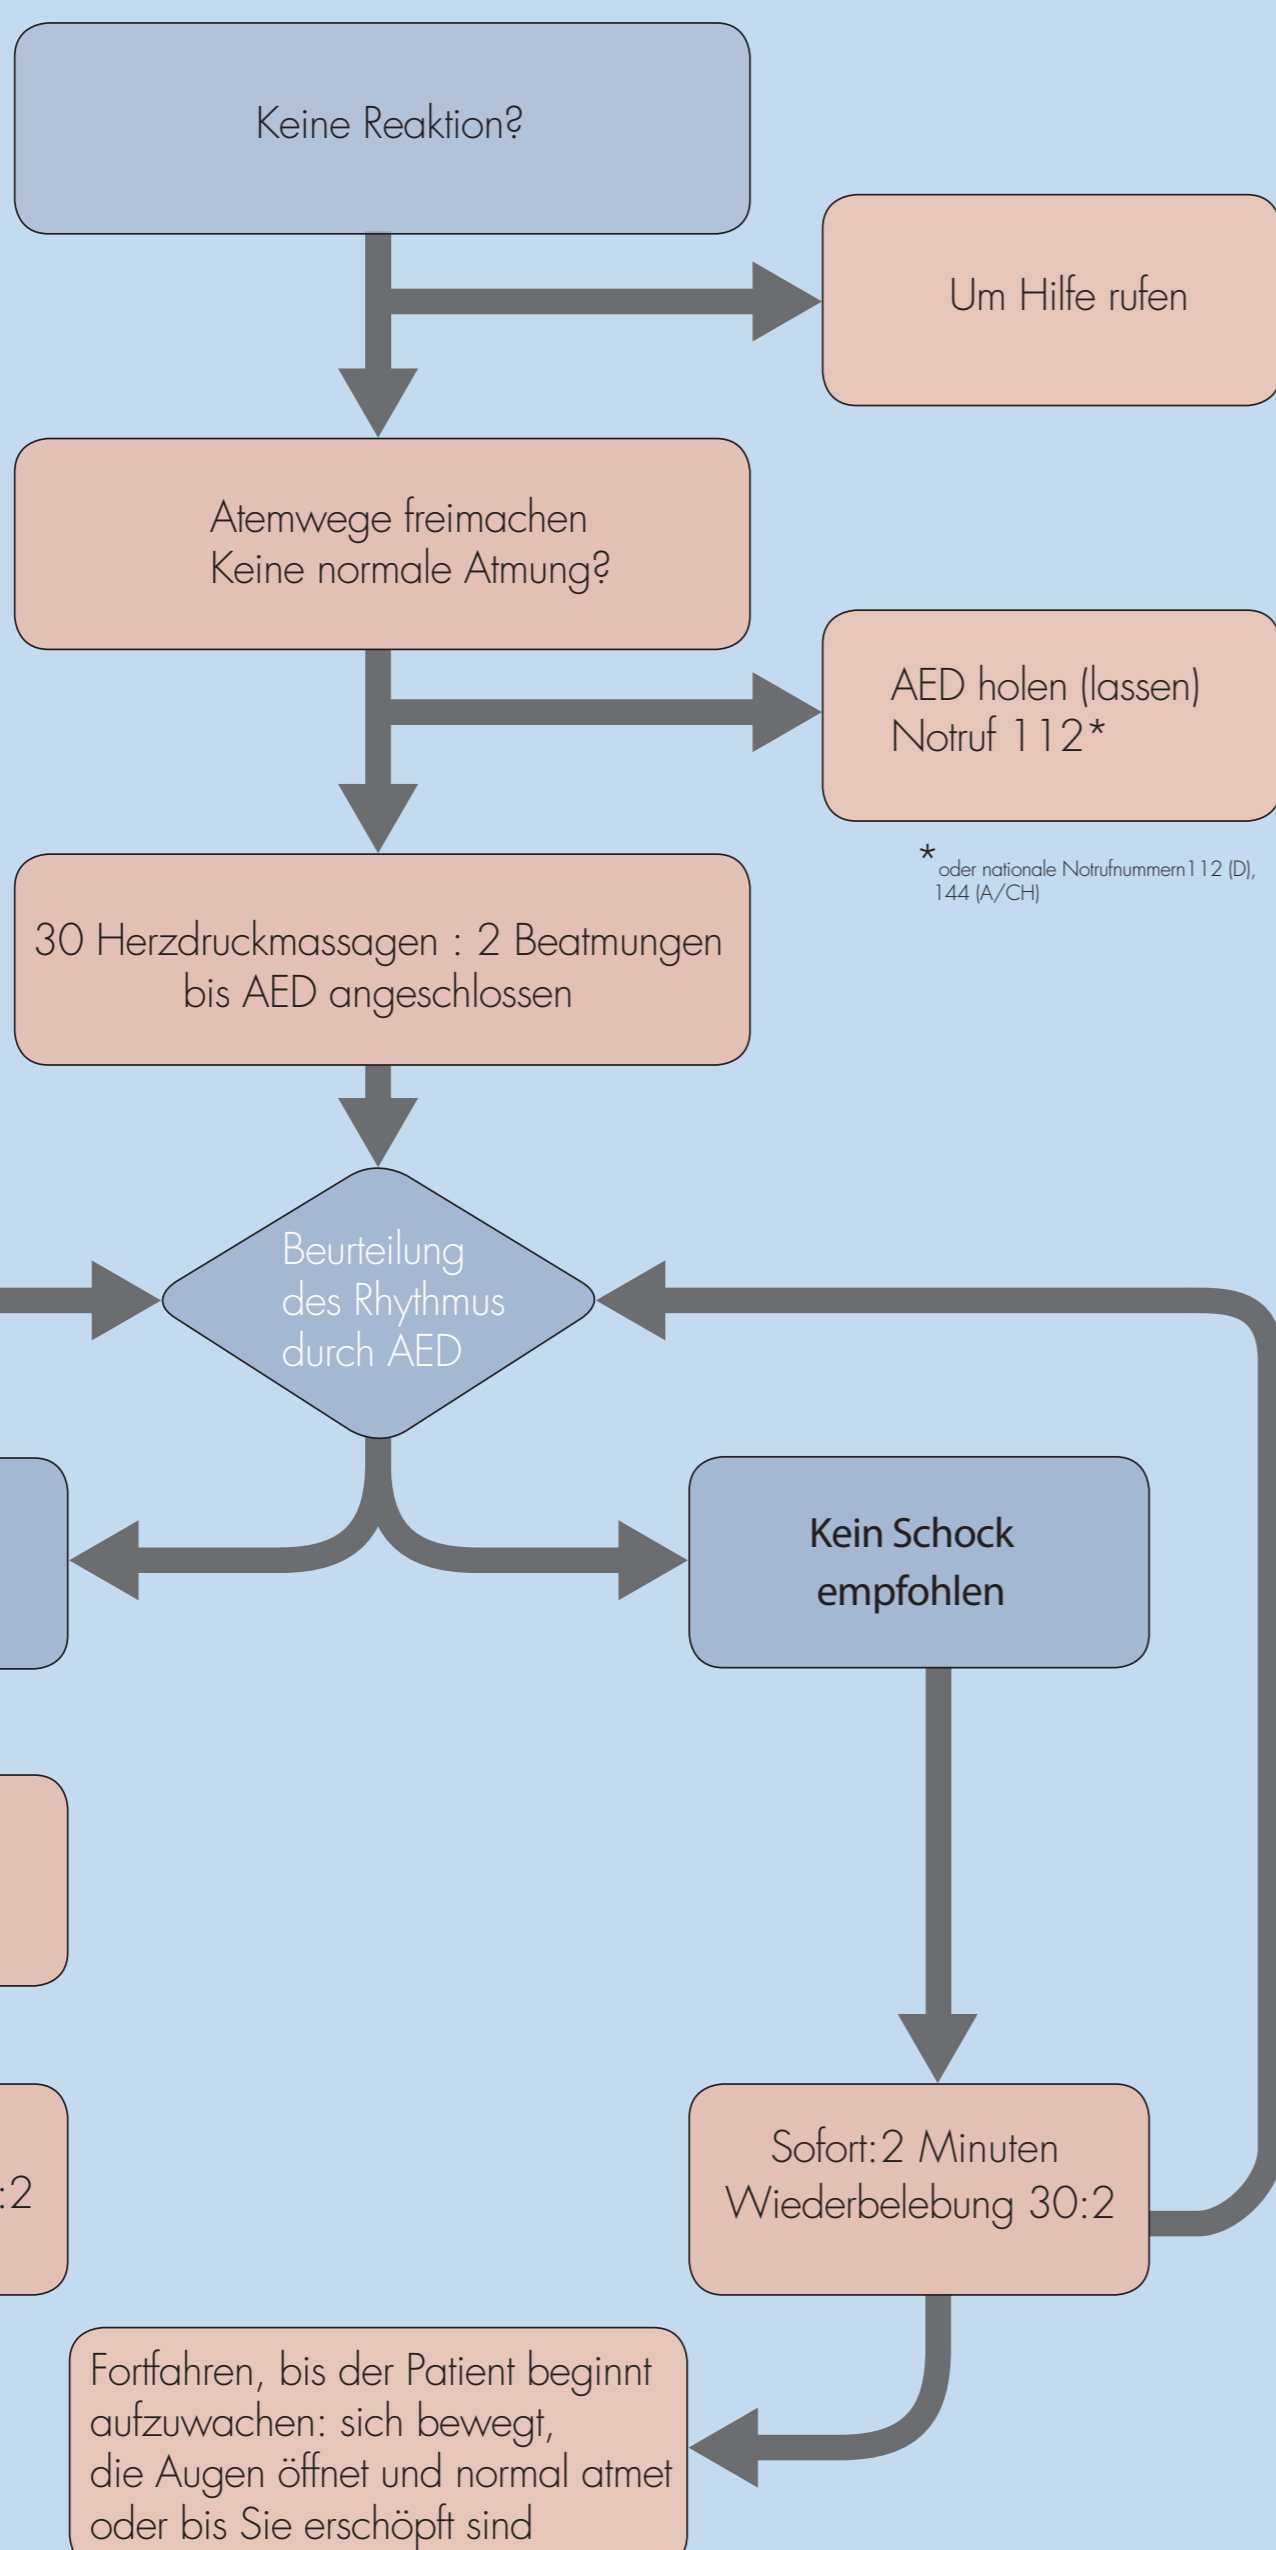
Keine Reaktion?

Um Hilfe rufen

Atemwege freimachen
Keine normale Atmung?

AED holen (lassen)
Notruf 112*

* oder nationale Notrufnummern 112 (D), 144 (A/CH)

30 Herzdruckmassagen : 2 Beatmungen
bis AED angeschlossen

Beurteilung des Rhythmus durch AED

Kein Schock empfohlen

:2

Sofort: 2 Minuten
Wiederbelebung 30:2

Fortfahren, bis der Patient beginnt aufzuwachen: sich bewegt, die Augen öffnet und normal atmet oder bis Sie erschöpft sind